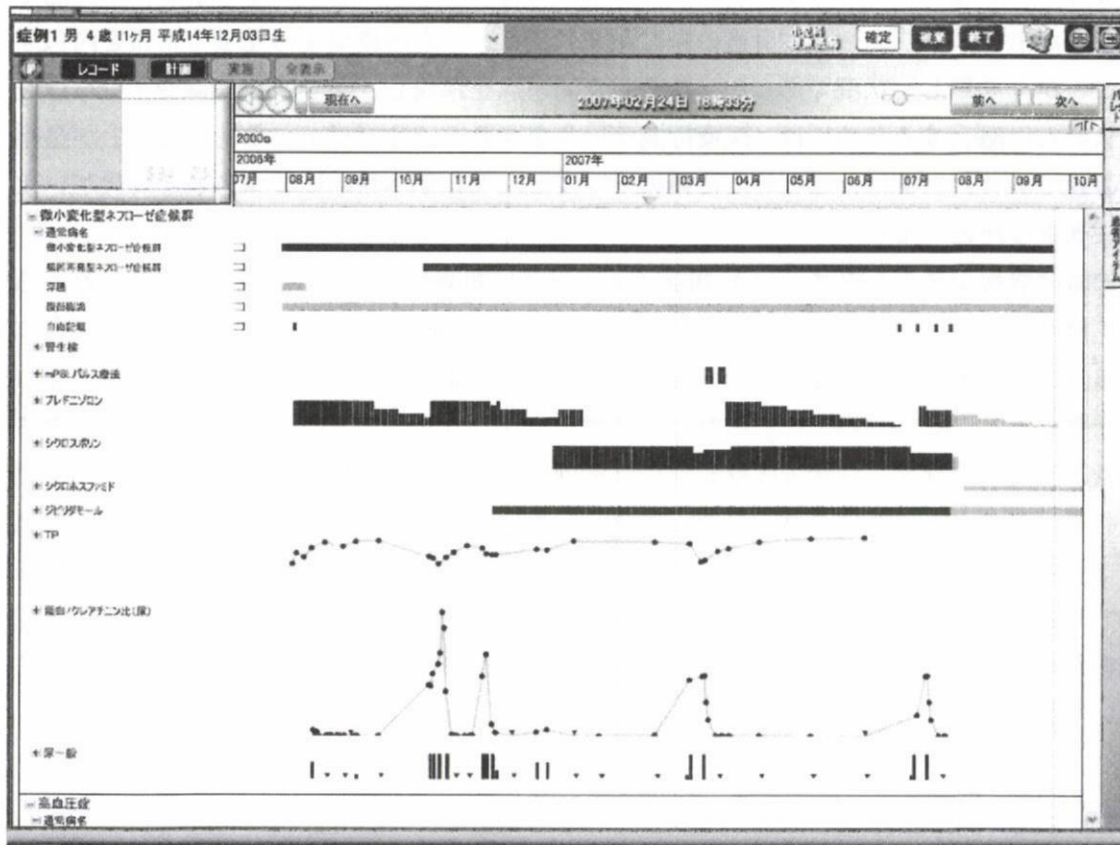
症例1 男 4歳 11ヶ月 平成14年12月03日生

確定 検索 終了

レコード 計画 実施 全表示

現在へ 2007年02月24日 18時33分 前へ 次へ

2000s

2006年 2007年

07月 08月 09月 10月 11月 12月 01月 02月 03月 04月 05月 06月 07月 08月 09月 10月

微小変化型ネフローゼ症候群
通常病名
微小変化型ネフローゼ症候群
頻回再発型ネフローゼ症候群
浮腫
腎前腎炎
自由記載
管生検
mPSLパルス療法
プレドニゾロン
シクロスポリン
シクロホスファミド
ジピリダモール
TP
尿蛋白/クレアチニン比(尿)
尿一般
高血圧症
通常病名